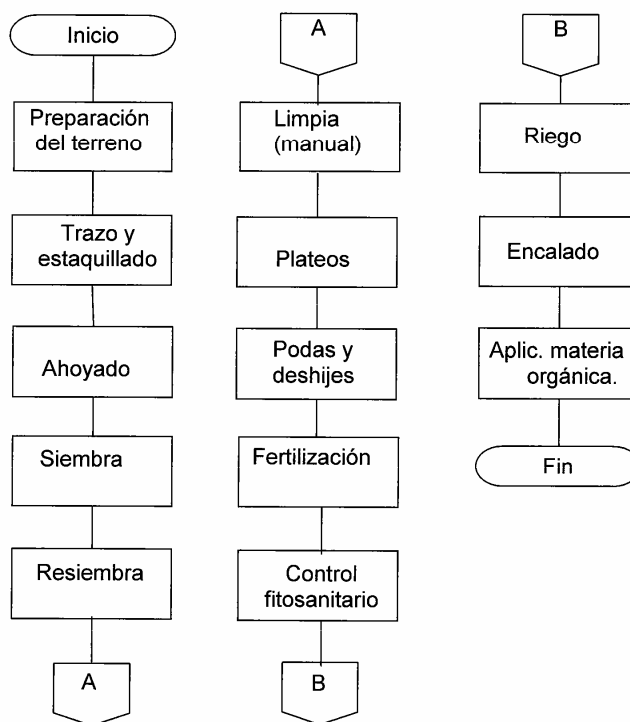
Inicio

Preparación del terreno

Trazo y estaquillado

Ahoyado

Siembra

Resiembra

A

A

Limpia (manual)

Plateos

Podas y deshijes

Fertilización

Control fitosanitario

B

B

Riego

Encalado

Aplic. materia orgánica.

Fin